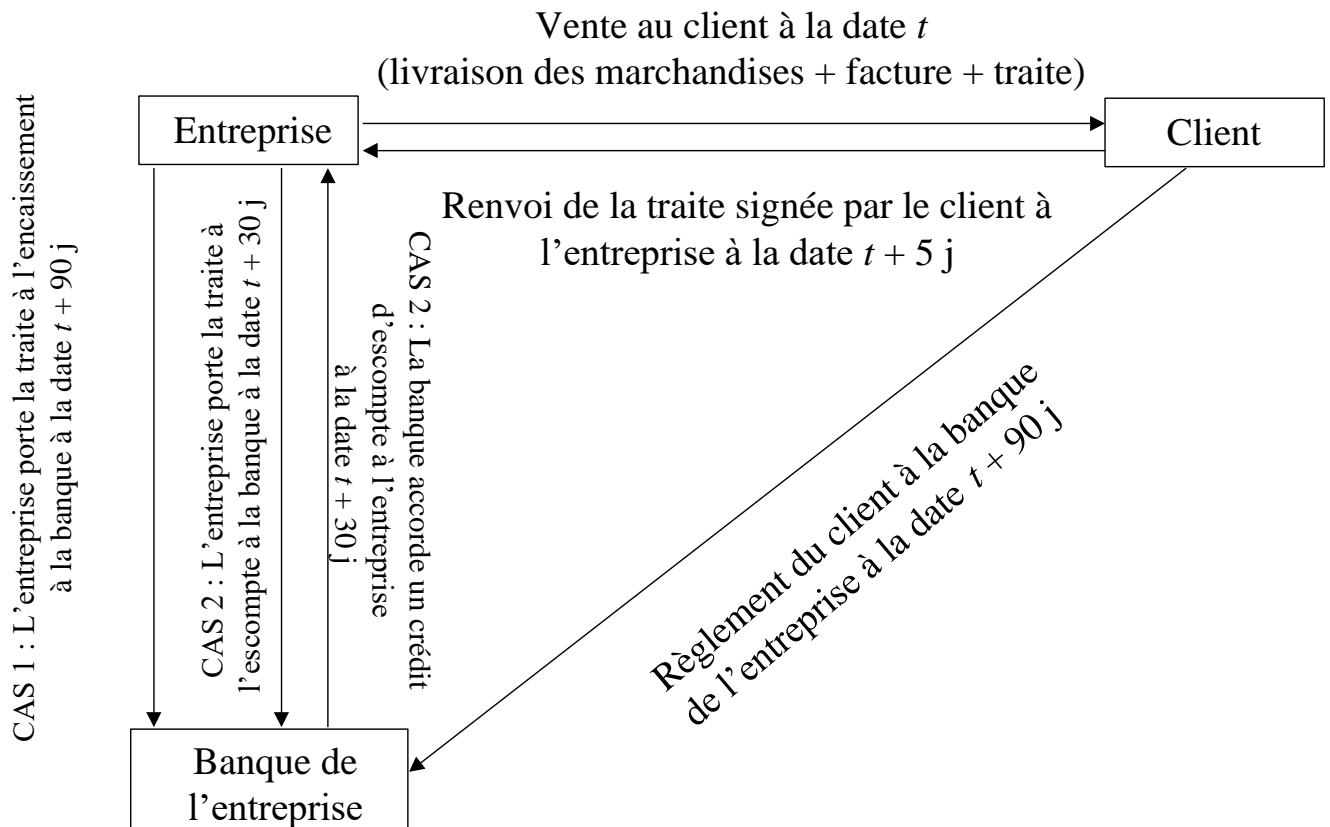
Vente au client à la date $t$
(livraison des marchandises + facture + traite)

Entreprise

Client

Renvoi de la traite signée par le client à l'entreprise à la date $t + 5$ j

CAS 1 : L'entreprise porte la traite à l'encaissement à la banque à la date $t + 90$ j

CAS 2 : L'entreprise porte la traite à l'escompte à la banque à la date $t + 30$ j

CAS 2 : La banque accorde un crédit d'escompte à l'entreprise à la date $t + 30$ j

Règlement du client à la banque de l'entreprise à la date $t + 90$ j

Banque de l'entreprise